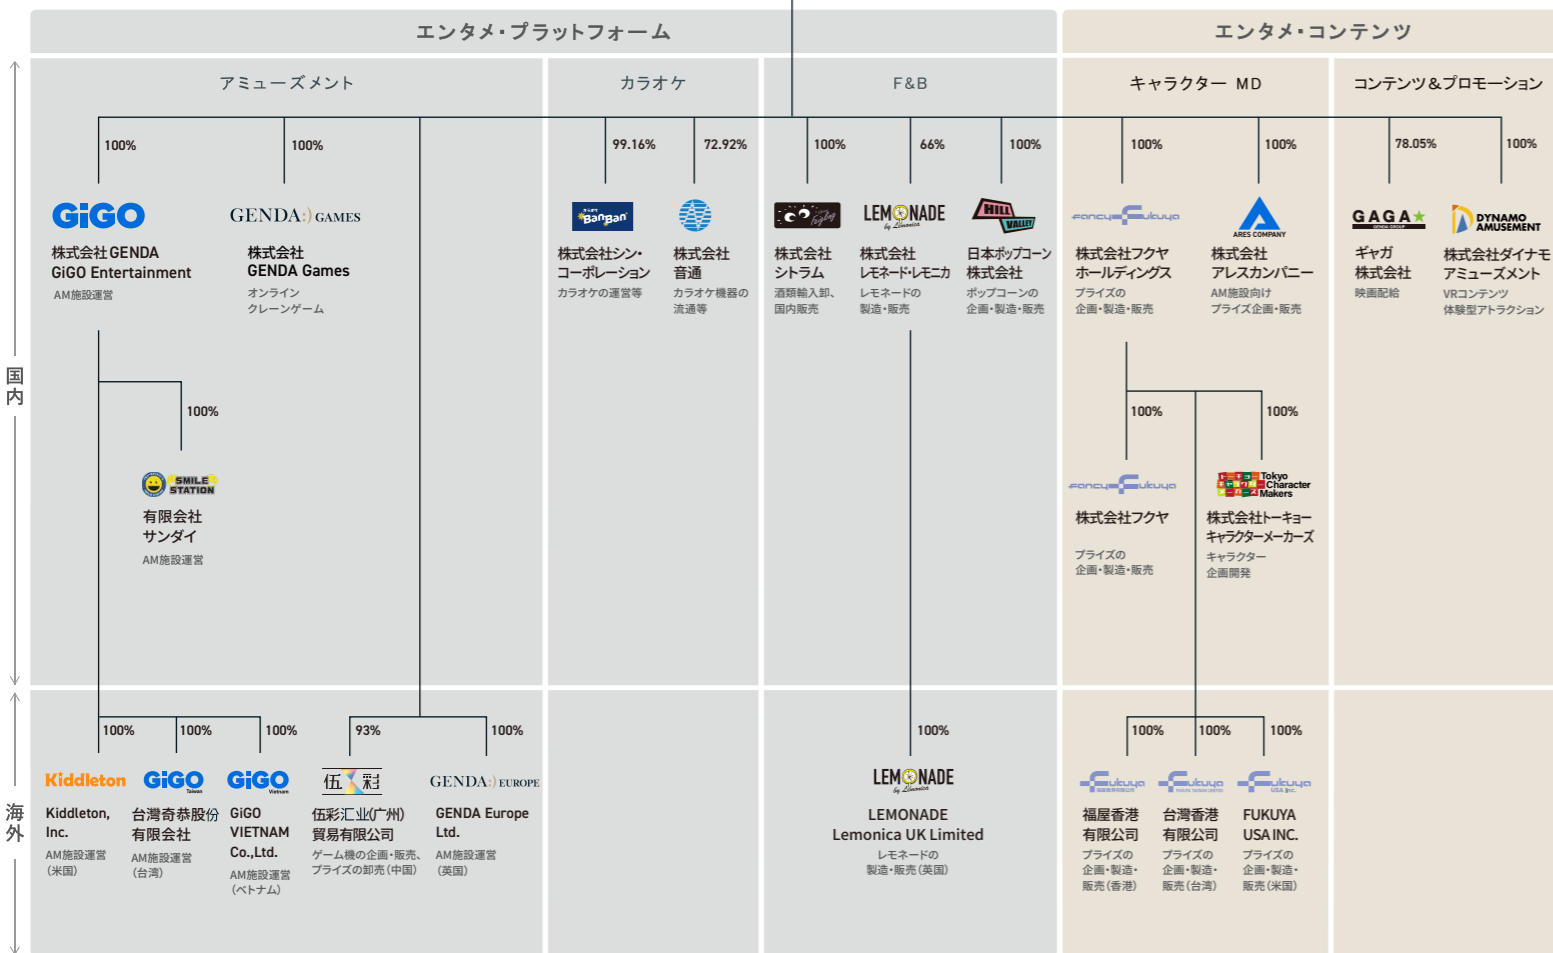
エンタメ・プラットフォーム

エンタメ・コンテンツ

アミューズメント

カラオケ

F&B

キャラクター MD

コンテンツ&プロモーション

国内

100%

GiGO

株式会社GENDA GiGO Entertainment

AM施設運営

100%

GENDA GAMES

株式会社 GENDA Games

オンライン クレーンゲーム

99.16%

BanBan

株式会社シン・コーポレーション

カラオケの運営等

72.92%

株式会社 音通

カラオケ機器の流通等

100%

株式会社 シトラム

酒類輸入卸、国内販売

66%

LEMONADE by Lemonica

株式会社 レモネード・レモニカ

レモネードの製造・販売

100%

HILL VALLEY

日本ポップコーン株式会社

ポップコーンの企画・製造・販売

100%

fancy Fukuya

株式会社フクヤ ホールディングス

プライズの企画・製造・販売

100%

ARES COMPANY

株式会社 アレスカンパニー

AM施設向け プライズ企画・販売

78.05%

GAGA

ギャガ 株式会社

映画配給

100%

DYNAMO AMUSEMENT

株式会社ダイナモ アミューズメント

VRコンテンツ 体験型アトラクション

100%

SMILE STATION

有限会社 サンダイ

AM施設運営

100%

fancy Fukuya

株式会社フクヤ

プライズの企画・製造・販売

100%

Tokyo Character Makers

株式会社トーキョー キャラクターメーカーズ

キャラクター企画開発

海外

100%

Kiddleton

Kiddleton, Inc.

AM施設運営 (米国)

100%

GiGO Taiwan

台灣奇蒙股份有限公司

AM施設運営 (台湾)

100%

GiGO Vietnam

GiGO VIETNAM Co.,Ltd.

AM施設運営 (ベトナム)

93%

伍彩

伍彩汇业(广州)貿易有限公司

ゲーム機の企画・販売、プライズの卸売(中国)

100%

GENDA EUROPE

GENDA Europe Ltd.

AM施設運営 (英国)

100%

LEMONADE by Lemonica

LEMONADE Lemonica UK Limited

レモネードの製造・販売(英国)

100%

Fukuya

福屋香港有限公司

プライズの企画・製造・販売(香港)

100%

Fukuya

台灣香港有限公司

プライズの企画・製造・販売(台湾)

100%

Fukuya USA Inc.

FUKUYA USA INC.

プライズの企画・製造・販売(米国)